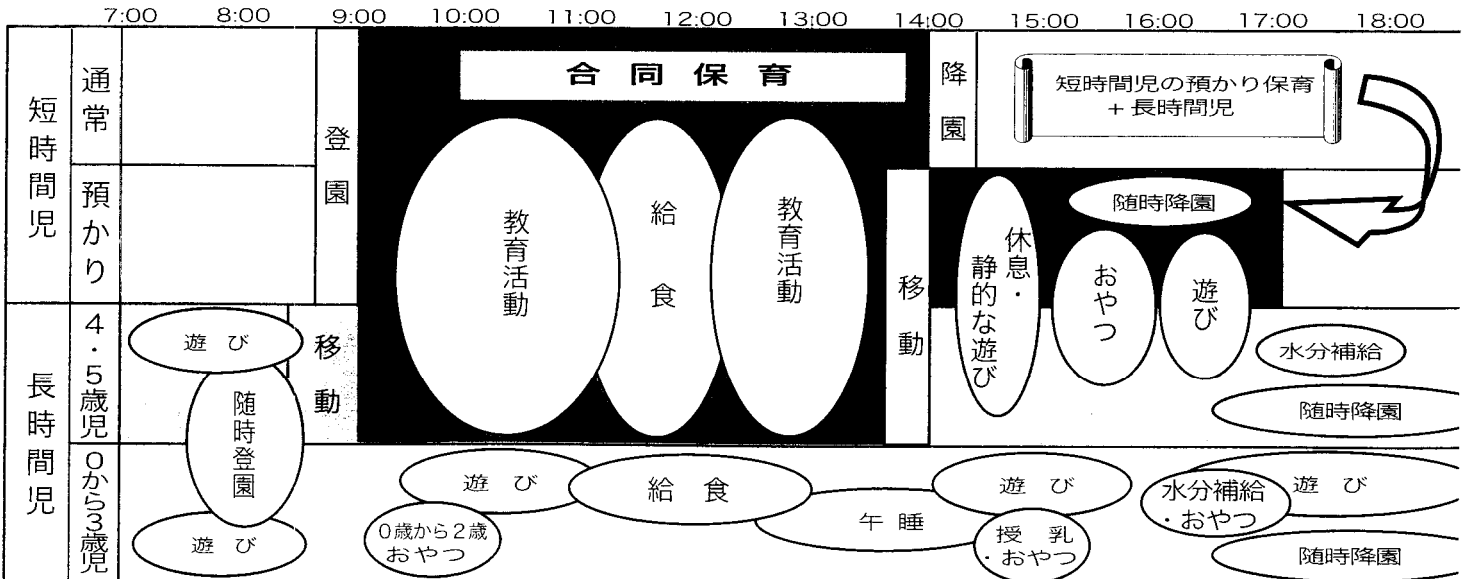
7:00 8:00 9:00 10:00 11:00 12:00 13:00 14:00 15:00 16:00 17:00 18:00

短時間児

通常

預かり

登園

合同保育

教育活動

給食

教育活動

降園

短時間児の預かり保育
+長時間児

随時降園

移動

休息・静的な遊び

おやつ

遊び

長時間児

4・5歳児

遊び

随時登園

移動

水分補給

随時降園

0から3歳児

遊び

遊び

給食

0歳から2歳
おやつ

午睡

遊び

授乳・おやつ

水分補給・おやつ

遊び

随時降園